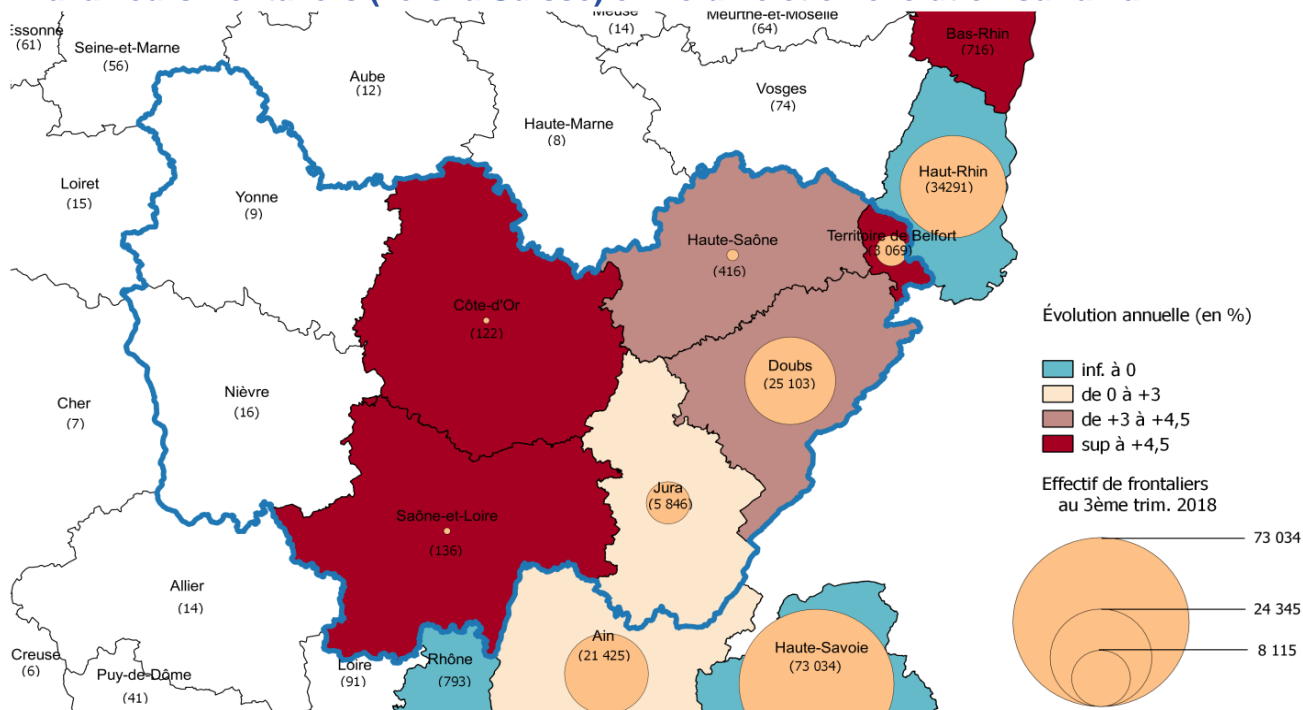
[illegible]

Essonne
(61)
Seine-et-Marne
(56)
Meuse
(14)
Meurthe-et-Moselle
(64)
Bas-Rhin
(716)
Aube
(12)
Vosges
(74)
Haute-Marne
(8)
Loiret
(15)
Yonne
(9)
Haut-Rhin
(34291)
Haute-Saône
(416)
Territoire de Belfort
(3 069)
Côte-d'Or
(122)
Doubs
(25 103)
Nièvre
(16)
Cher
(7)
Jura
(5 846)
Saône-et-Loire
(136)
Allier
(14)
Ain
(21 425)
Creuse
(6)
Puy-de-Dôme
(41)
Loire
(91)
Rhône
(793)
Haute-Savoie
(73 034)

Évolution annuelle (en %)
inf. à 0
de 0 à +3
de +3 à +4,5
sup à +4,5

Effectif de frontaliers au 3ème trim. 2018
73 034
24 345
8 115